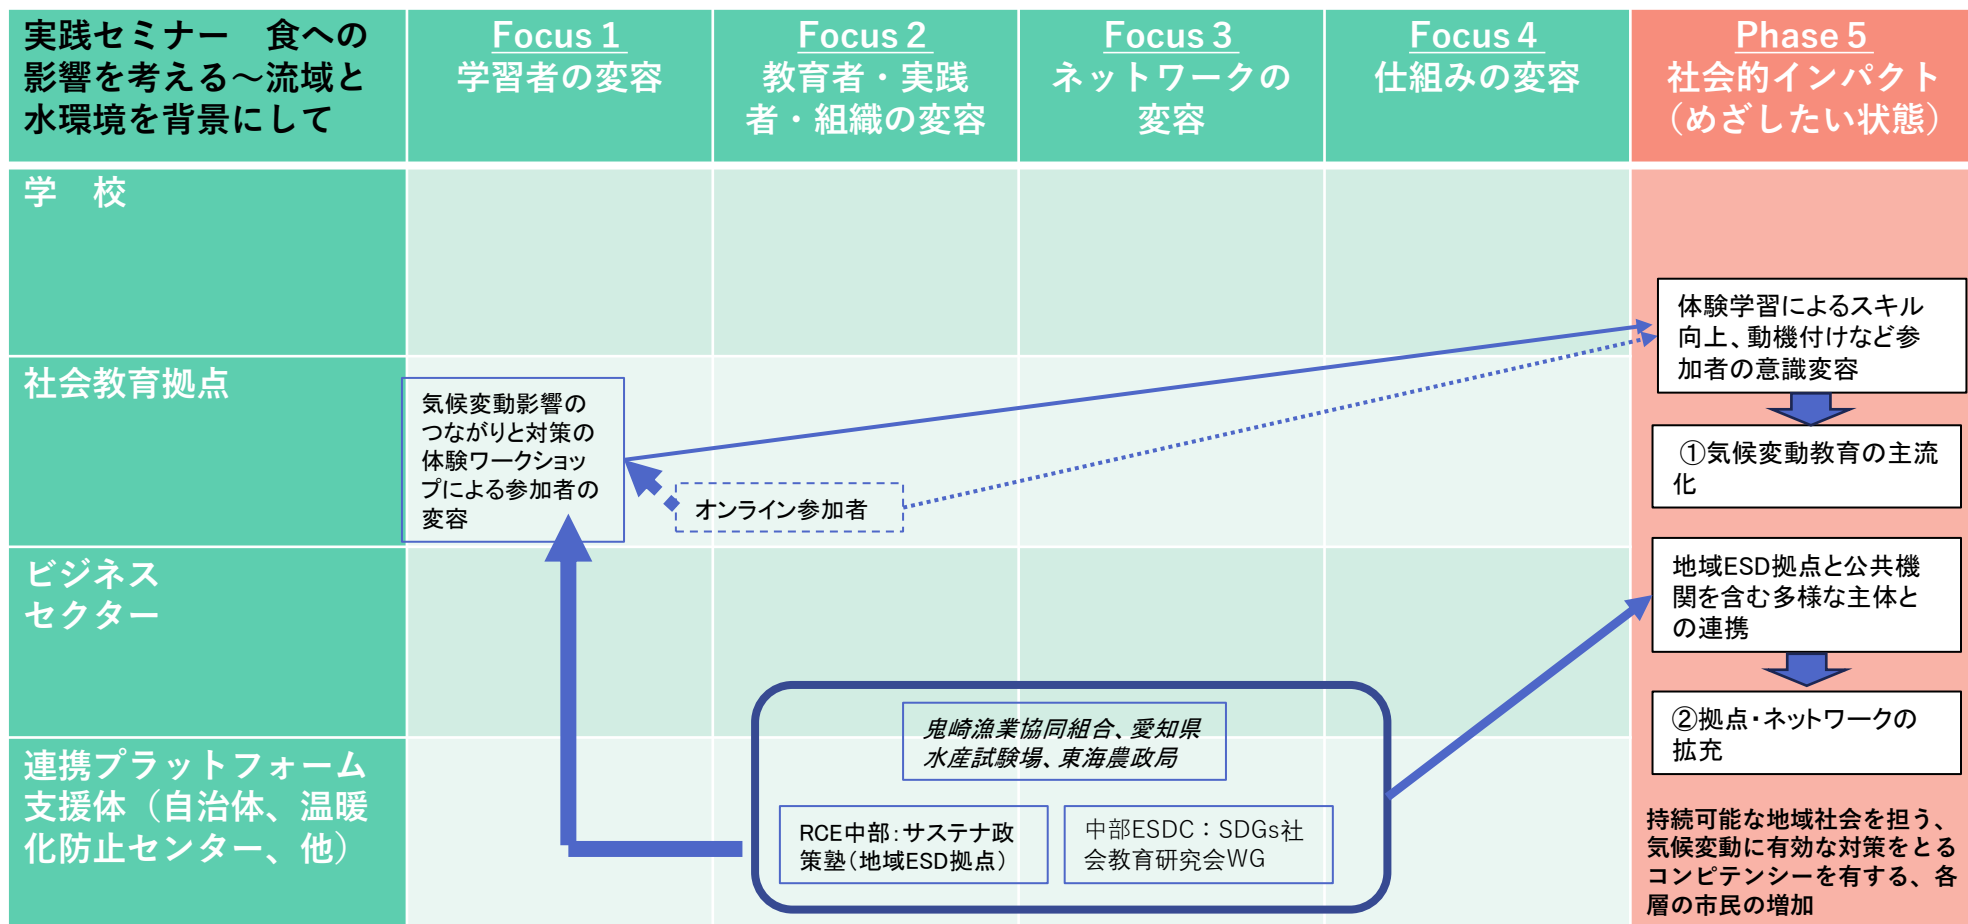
| 実践セミナー　食への影響を考える～流域と水環境を背景にして | Focus 1 学習者の変容 | Focus 2 教育者・実践者・組織の変容 | Focus 3 ネットワークの変容 | Focus 4 仕組みの変容 | Phase 5 社会的インパクト（めざしたい状態） |
|---|---|---|---|---|---|
| 学　校 | | | | | |
| 社会教育拠点 | 気候変動影響のつながりと対策の体験ワークショップによる参加者の変容 | | | | |
| ビジネスセクター | | | | | |
| 連携プラットフォーム支援体（自治体、温暖化防止センター、他） | | | | | |

オンライン参加者

鬼崎漁業協同組合、愛知県水産試験場、東海農政局

RCE中部：サステナ政策塾（地域ESD拠点）

中部ESDC：SDGs社会教育研究会WG

体験学習によるスキル向上、動機付けなど参加者の意識変容

①気候変動教育の主流化

地域ESD拠点と公共機関を含む多様な主体との連携

②拠点・ネットワークの拡充

持続可能な地域社会を担う、気候変動に有効な対策をとるコンピテンシーを有する、各層の市民の増加